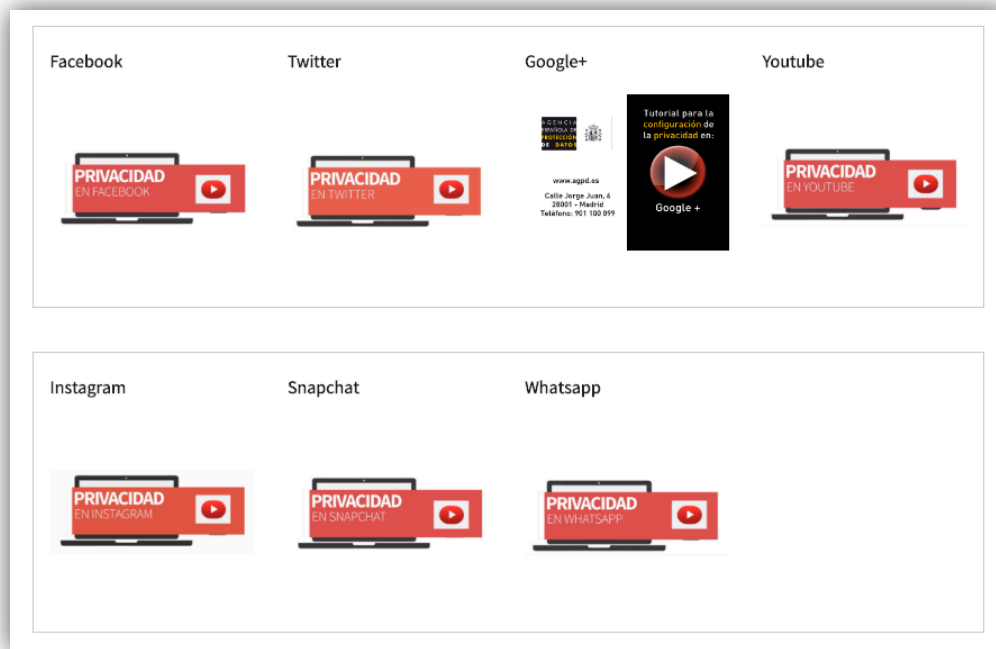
Facebook

PRIVACIDAD
EN FACEBOOK

Twitter

PRIVACIDAD
EN TWITTER

Google+

AGENCIA ESPAÑOLA DE PROTECCIÓN DE DATOS

www.agpd.es

Calle Jorge Juan, 6
28001 - Madrid
Teléfono: 901 100 099

Tutorial para la configuración de la privacidad en:

Google +

Youtube

PRIVACIDAD
EN YOUTUBE

Instagram

PRIVACIDAD
EN INSTAGRAM

Snapchat

PRIVACIDAD
EN SNAPCHAT

Whatsapp

PRIVACIDAD
EN WHATSAPP